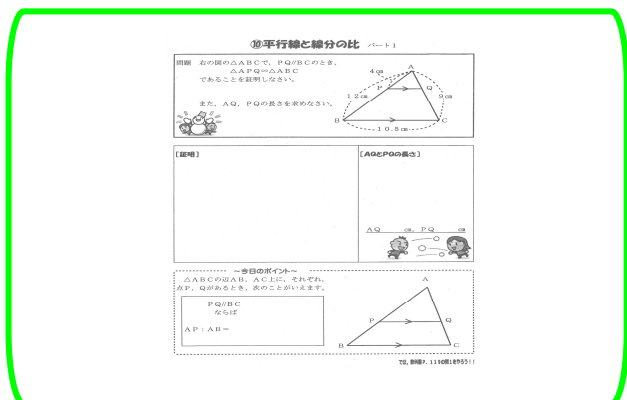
⑩平行線と線分の比 パート1

問題 右の図の△ABCで，PQ//BCのとき，
△APQ∽△ABC
であることを証明しなさい。

また，AQ，PQの長さを求めなさい。

4cm
12cm
9cm
10.5cm
A
P
Q
B
C

[証明]

[AQとPQの長さ]

AQ cm，PQ cm

～今日のポイント～
△ABCの辺AB，AC上に，それぞれ，点P，Qがあるとき，次のことがいえます。

PQ//BC
ならば

AP：AB＝

A
P
Q
B
C

では，教科書P．115の問1をやろう！！